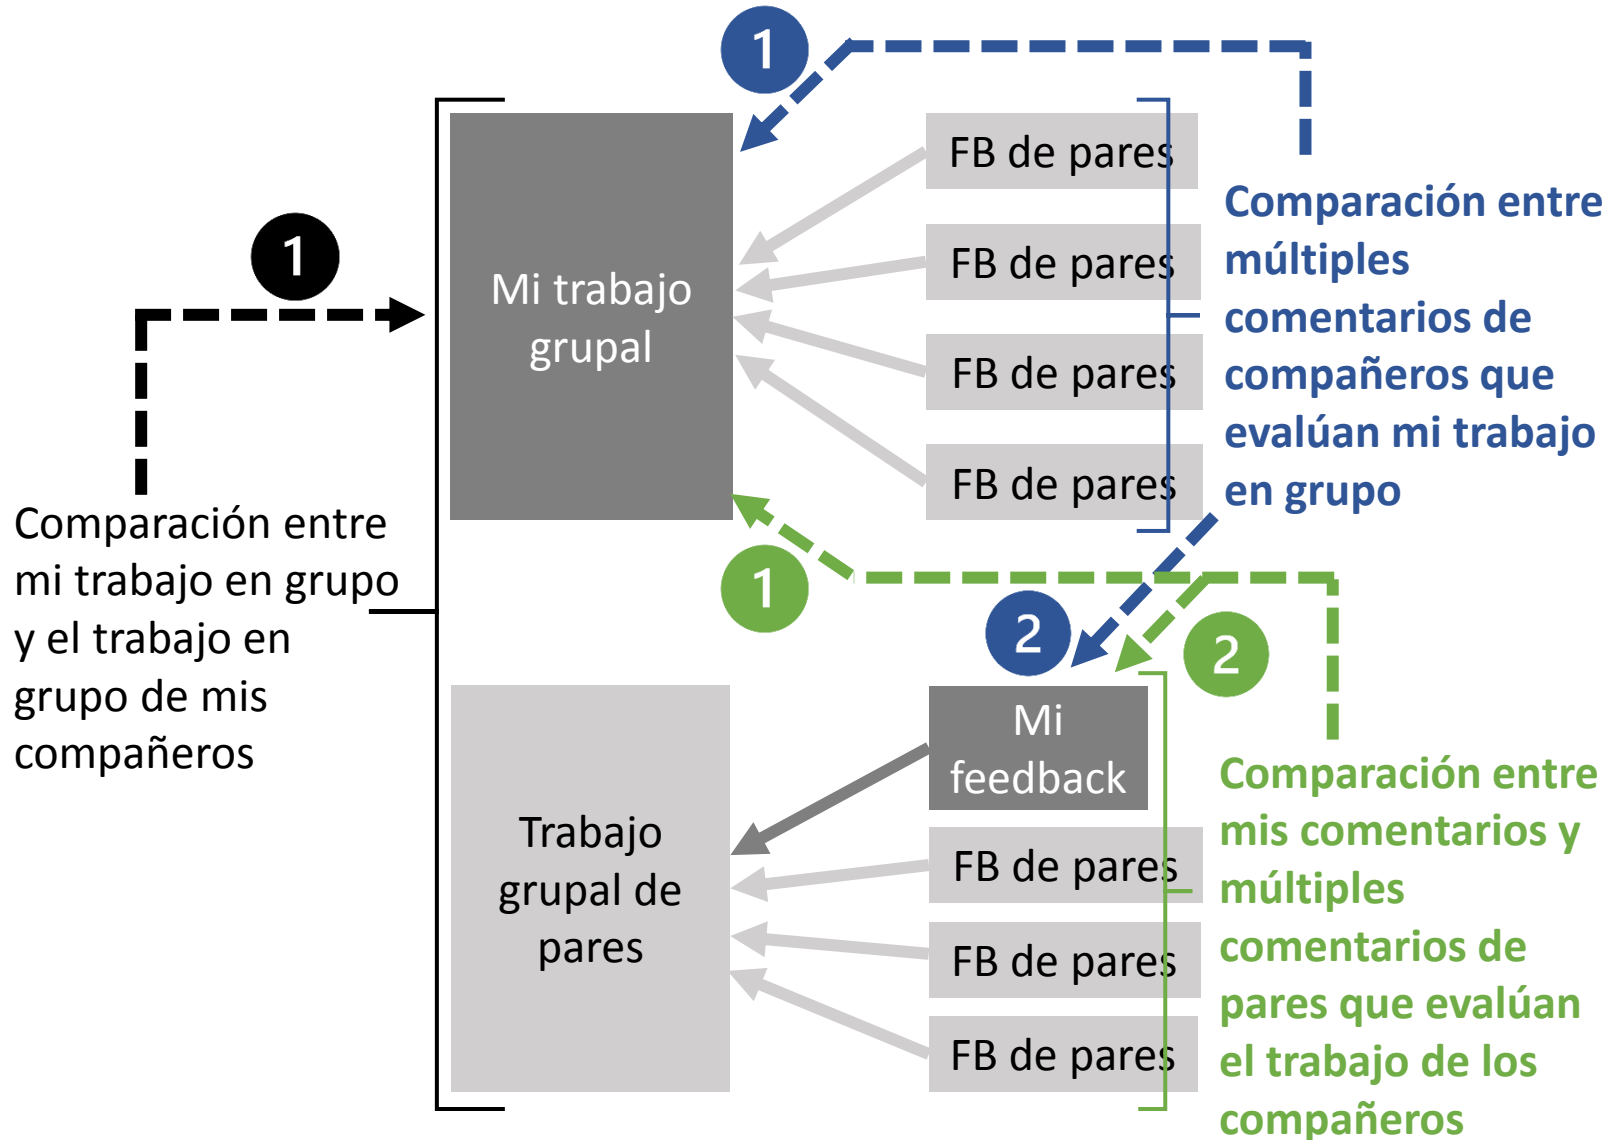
1

1

Mi trabajo grupal

FB de pares

FB de pares

FB de pares

FB de pares

Comparación entre múltiples comentarios de compañeros que evalúan mi trabajo en grupo

Comparación entre mi trabajo en grupo y el trabajo en grupo de mis compañeros

1

2

2

Mi feedback

Trabajo grupal de pares

FB de pares

FB de pares

FB de pares

Comparación entre mis comentarios y múltiples comentarios de pares que evalúan el trabajo de los compañeros